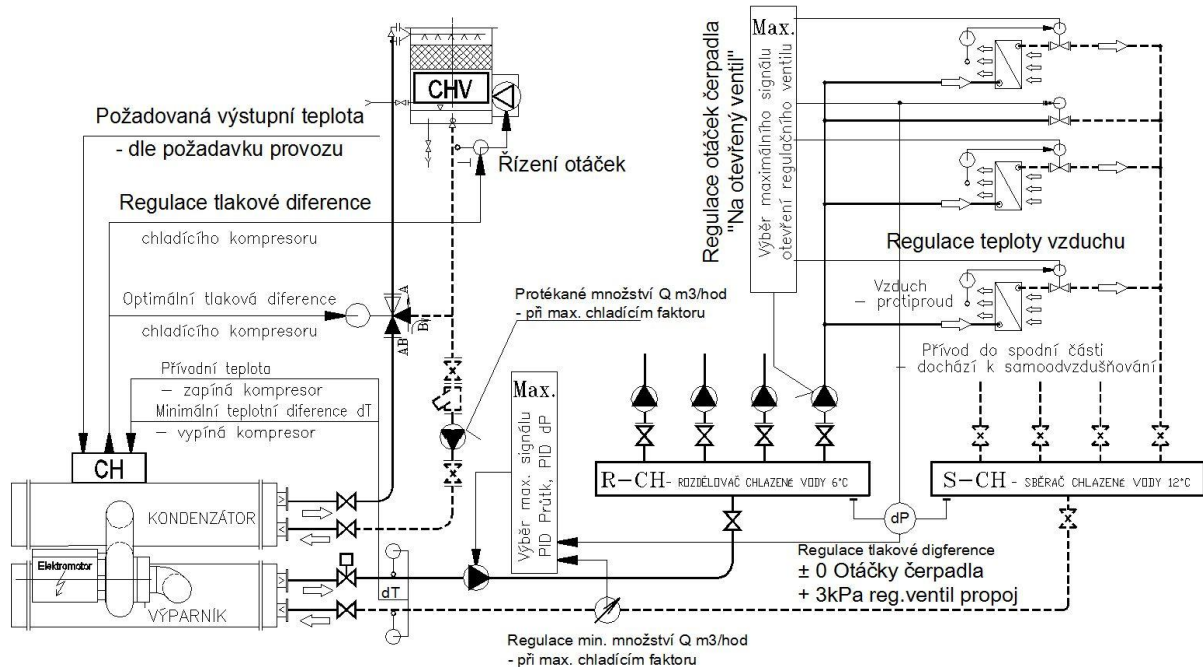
Požadovaná výstupní teplota
- dle požadavku provozu

CHV

Řízení otáček

Regulace tlakové diference
chladícího kompresoru

Optimální tlaková diference
chladícího kompresoru

A
B
AB

Přívodní teplota
– zapíná kompresor
Minimální teplotní diference dT
– vypíná kompresor

CH

KONDENZÁTOR

Elektromotor

VÝPARNÍK

dT

Protékané množství Q m3/hod
- při max. chladícím faktoru

Max.
Výběr max. signálu PID Průtk, PID dP

Regulace otáček čerpadla
"Na otevřený ventil"

Max.
Výběr maximálního signálu otevření regulačního ventilu

Regulace teploty vzduchu

Vzduch – protiproud

Přívod do spodní části
dochází k samoodvzdušňování

R–CH– ROZDĚLOVAČ CHLAZENÉ VODY 6°C

S–CH – SBĚRAČ CHLAZENÉ VODY 12°C

dP

Regulace tlakové digference
± 0 Otáčky čerpadla
+ 3kPa reg.ventil propoj

Regulace min. množství Q m3/hod
- při max. chladícím faktoru